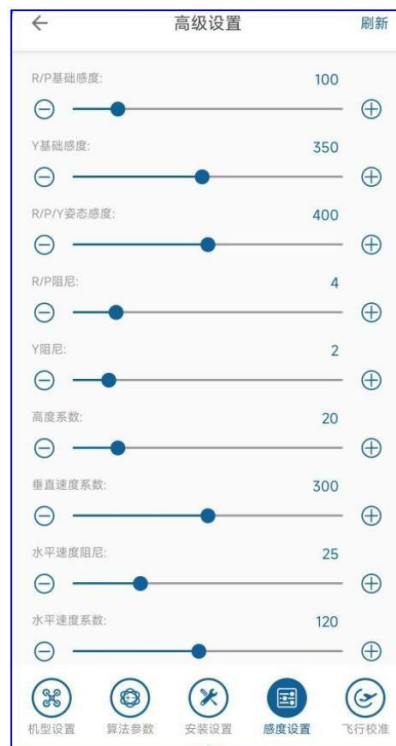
← 高级设置 刷新

R/P基础感度: 100

Y基础感度: 350

R/P/Y姿态感度: 400

R/P阻尼: 4

Y阻尼: 2

高度系数: 20

垂直速度系数: 300

水平速度阻尼: 25

水平速度系数: 120

机型设置 算法参数 安装设置 感度设置 飞行校准